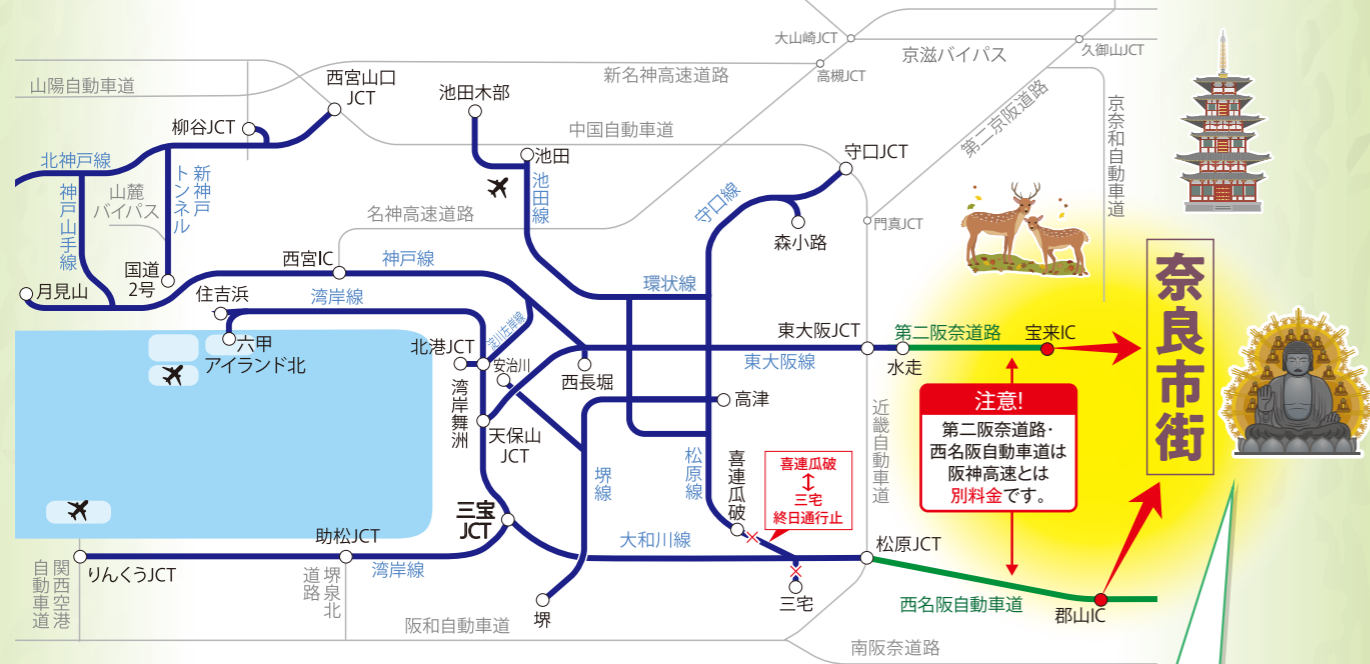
大山崎JCT
久御山JCT
京滋バイパス
山陽自動車道
西宮山口JCT
新名神高速道路
高槻JCT
第二京阪道路
京奈和自動車道
池田木部
柳谷JCT
中国自動車道
池田
守口JCT
北神戸線
新神戸トンネル
池田線
守口線
神戸山手線
山麓バイパス
名神高速道路
門真JCT
森小路
国道2号
西宮IC
神戸線
月見山
環状線
住吉浜
湾岸線
奈良市街
東大阪JCT
第二阪奈道路
宝来IC
六甲アイランド北
北港JCT
淀川左岸線
安治川
東大阪線
水走
西長堀
注意!
第二阪奈道路・西名阪自動車道は阪神高速とは別料金です。
湾岸舞洲
高津
近畿自動車道
天保山JCT
堺線
松原線
喜連瓜破
喜連瓜破
↕
三宅
終日通行止
三宝JCT
助松JCT
大和川線
松原JCT
りんくうJCT
関西空港自動車道
堺泉北道路
湾岸線
三宅
西名阪自動車道
郡山IC
堺
阪和自動車道
南阪奈道路